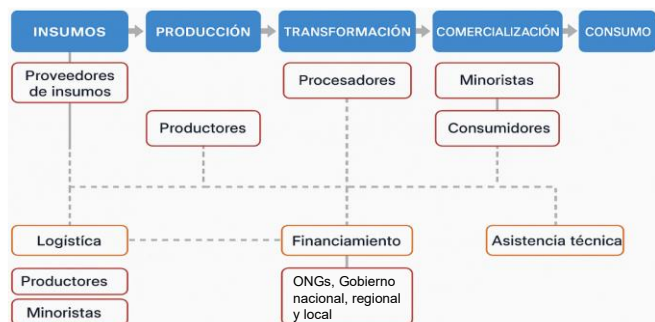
INSUMOS
PRODUCCIÓN
TRANSFORMACIÓN
COMERCIALIZACIÓN
CONSUMO

Proveedores de insumos

Procesadores

Minoristas

Productores

Consumidores

Logística

Financiamiento

Asistencia técnica

Productores

Minoristas

ONGs, Gobierno nacional, regional y local